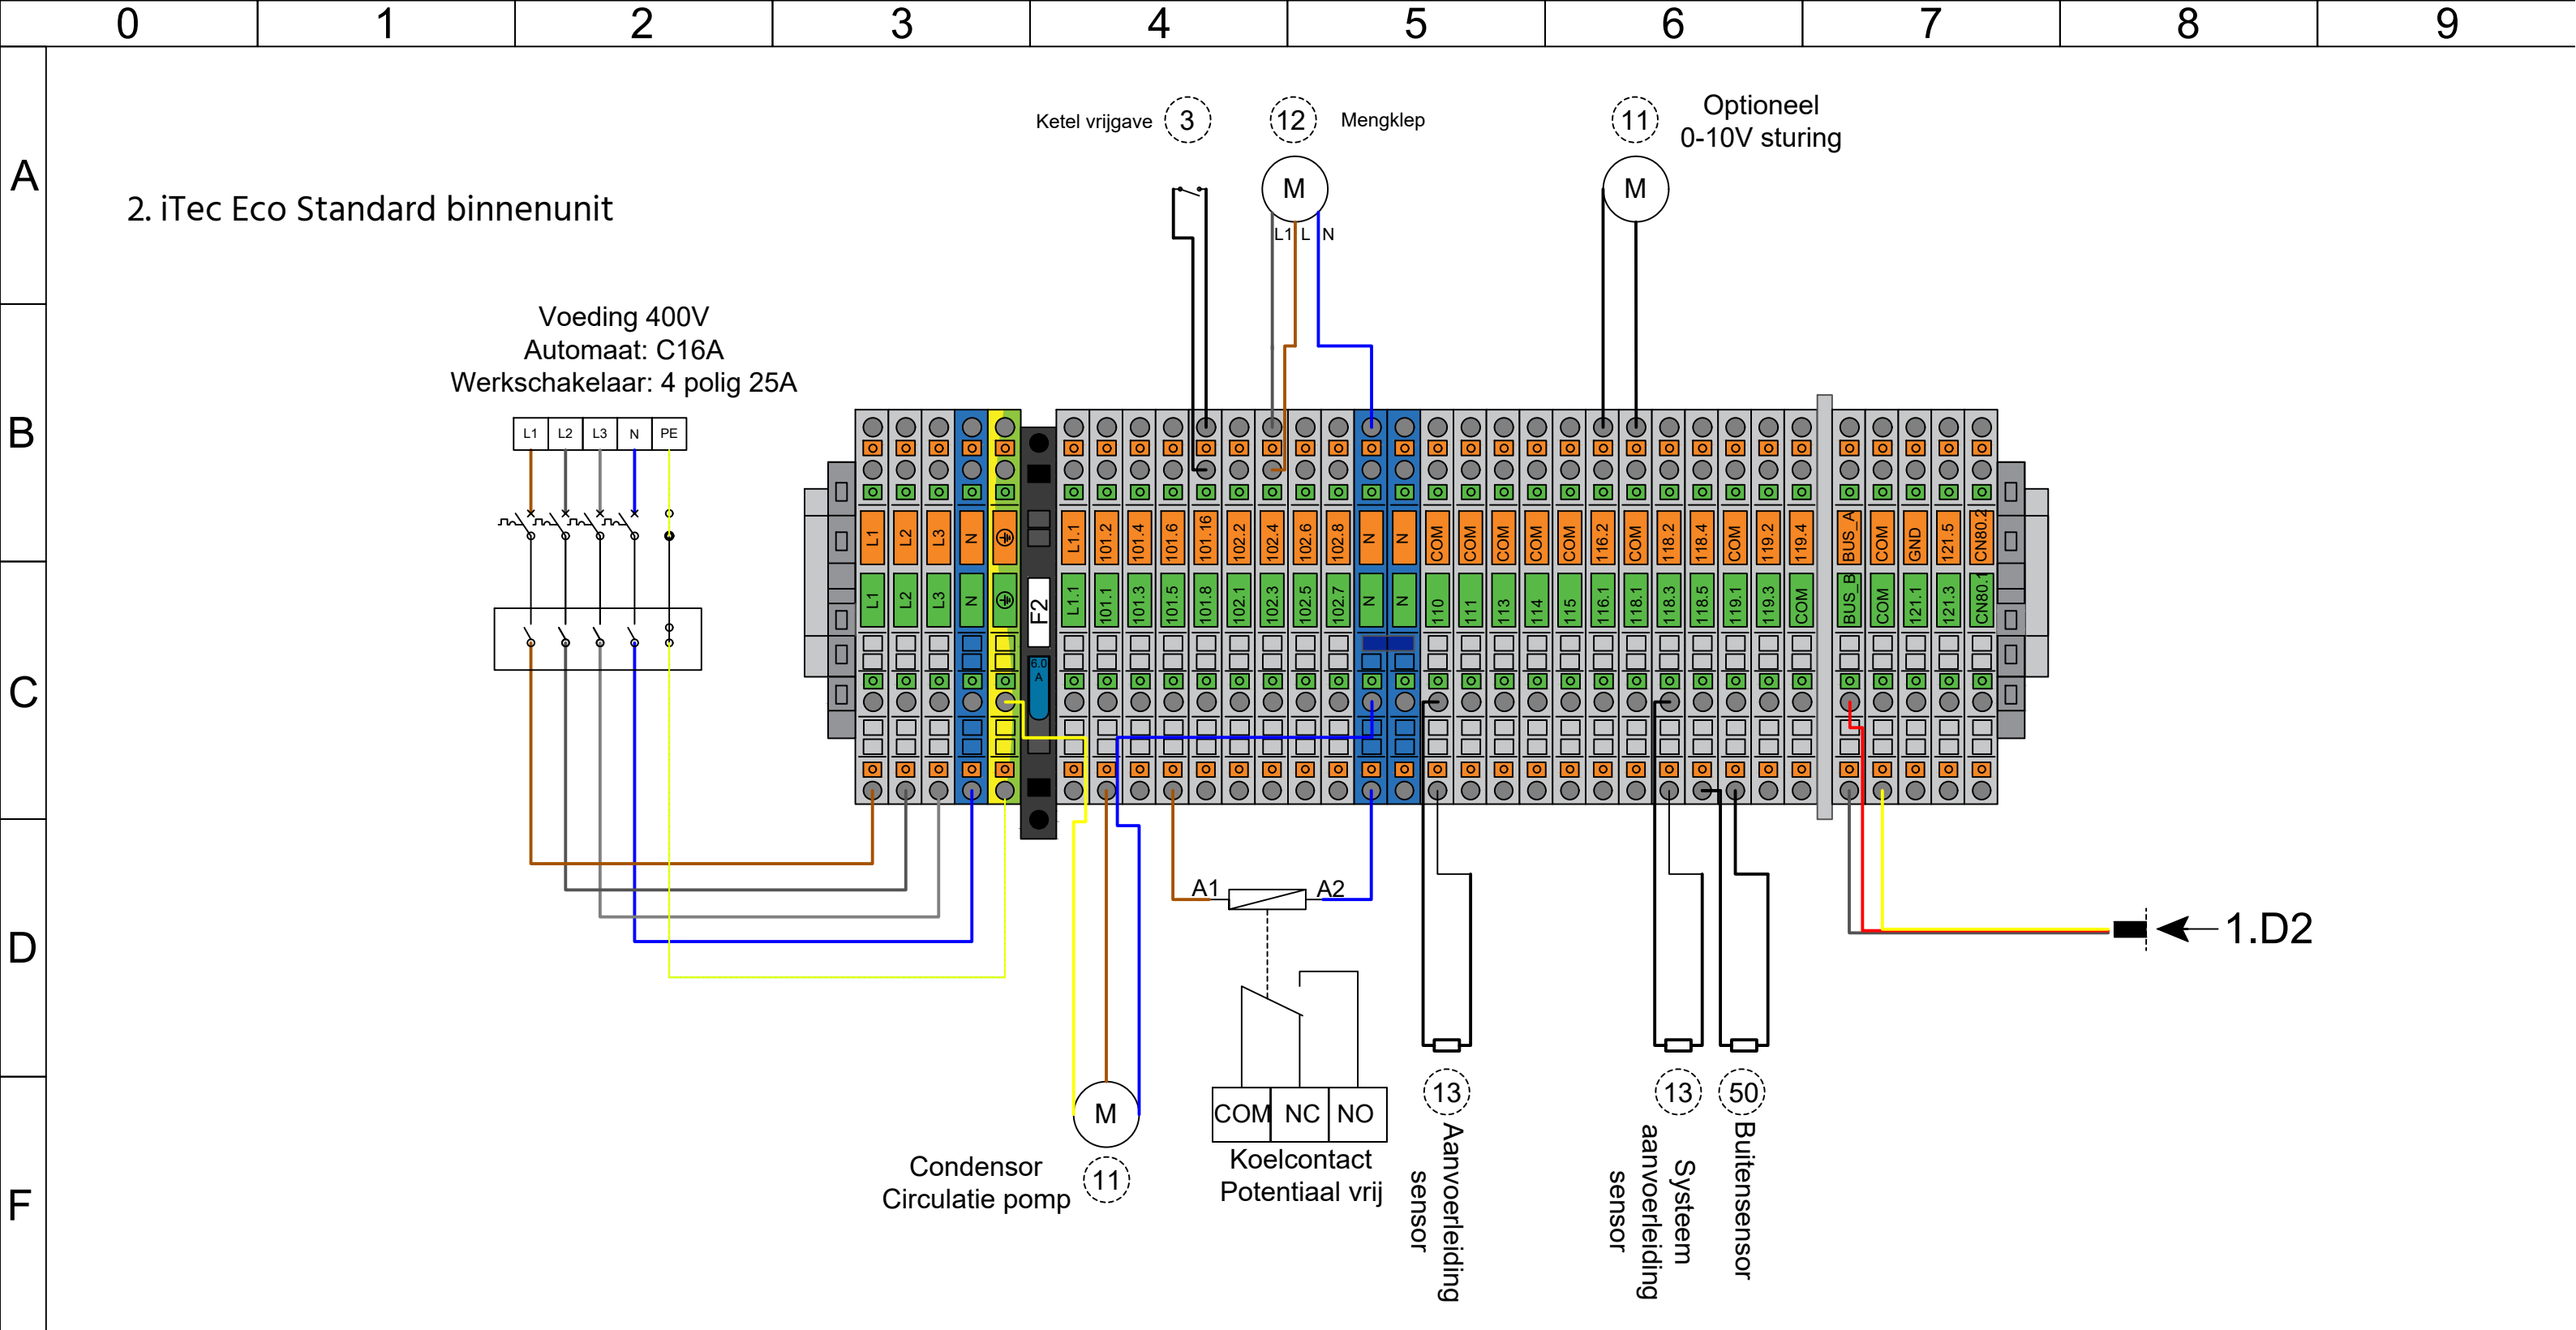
0 1 2 3 4 5 6 7 8 9

A
B
C
D
F

2. iTec Eco Standard binnenunit

Ketel vrijgave 3
12 Mengklep
11 Optioneel 0-10V sturing

M
L1 L N
M

Voeding 400V
Automaat: C16A
Werkschakelaar: 4 polig 25A

L1 L2 L3 N PE

L1 L2 L3 N ⏚ L1.1 101.2 101.4 101.6 101.16 102.2 102.4 102.6 102.8 N N COM COM COM COM COM 116.2 COM 118.2 118.4 COM 119.2 119.4 BUS_A COM GND 121.5 CN80.2

L1 L2 L3 N ⏚ F2 L1.1 101.1 101.3 101.5 101.8 102.1 102.3 102.5 102.7 N N 110 111 113 114 115 116.1 118.1 118.3 118.5 119.1 119.3 COM BUS_B COM 121.1 121.3 CN80.1

6.0 A

A1 A2

1.D2

M

COM NC NO

Condensor Circulatie pomp 11

Koelcontact Potentiaal vrij

13 Aanvoerleiding sensor

13 Systeem aanvoerleiding sensor

50 Buitensensor